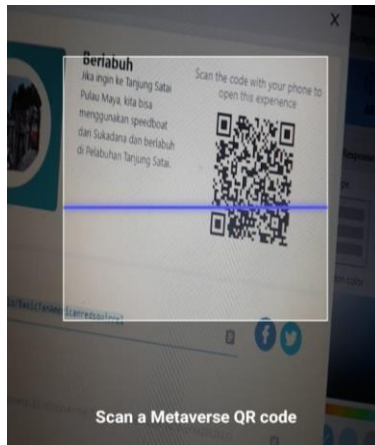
X

Berlabuh

Jika ingin ke Tanjung Satai Pulau Maya, kita bisa menggunakan speedboat dari Sukadana dan berlabuh di Pelabuhan Tanjung Satai.

Scan the code with your phone to open this experience

Scan a Metaverse QR code